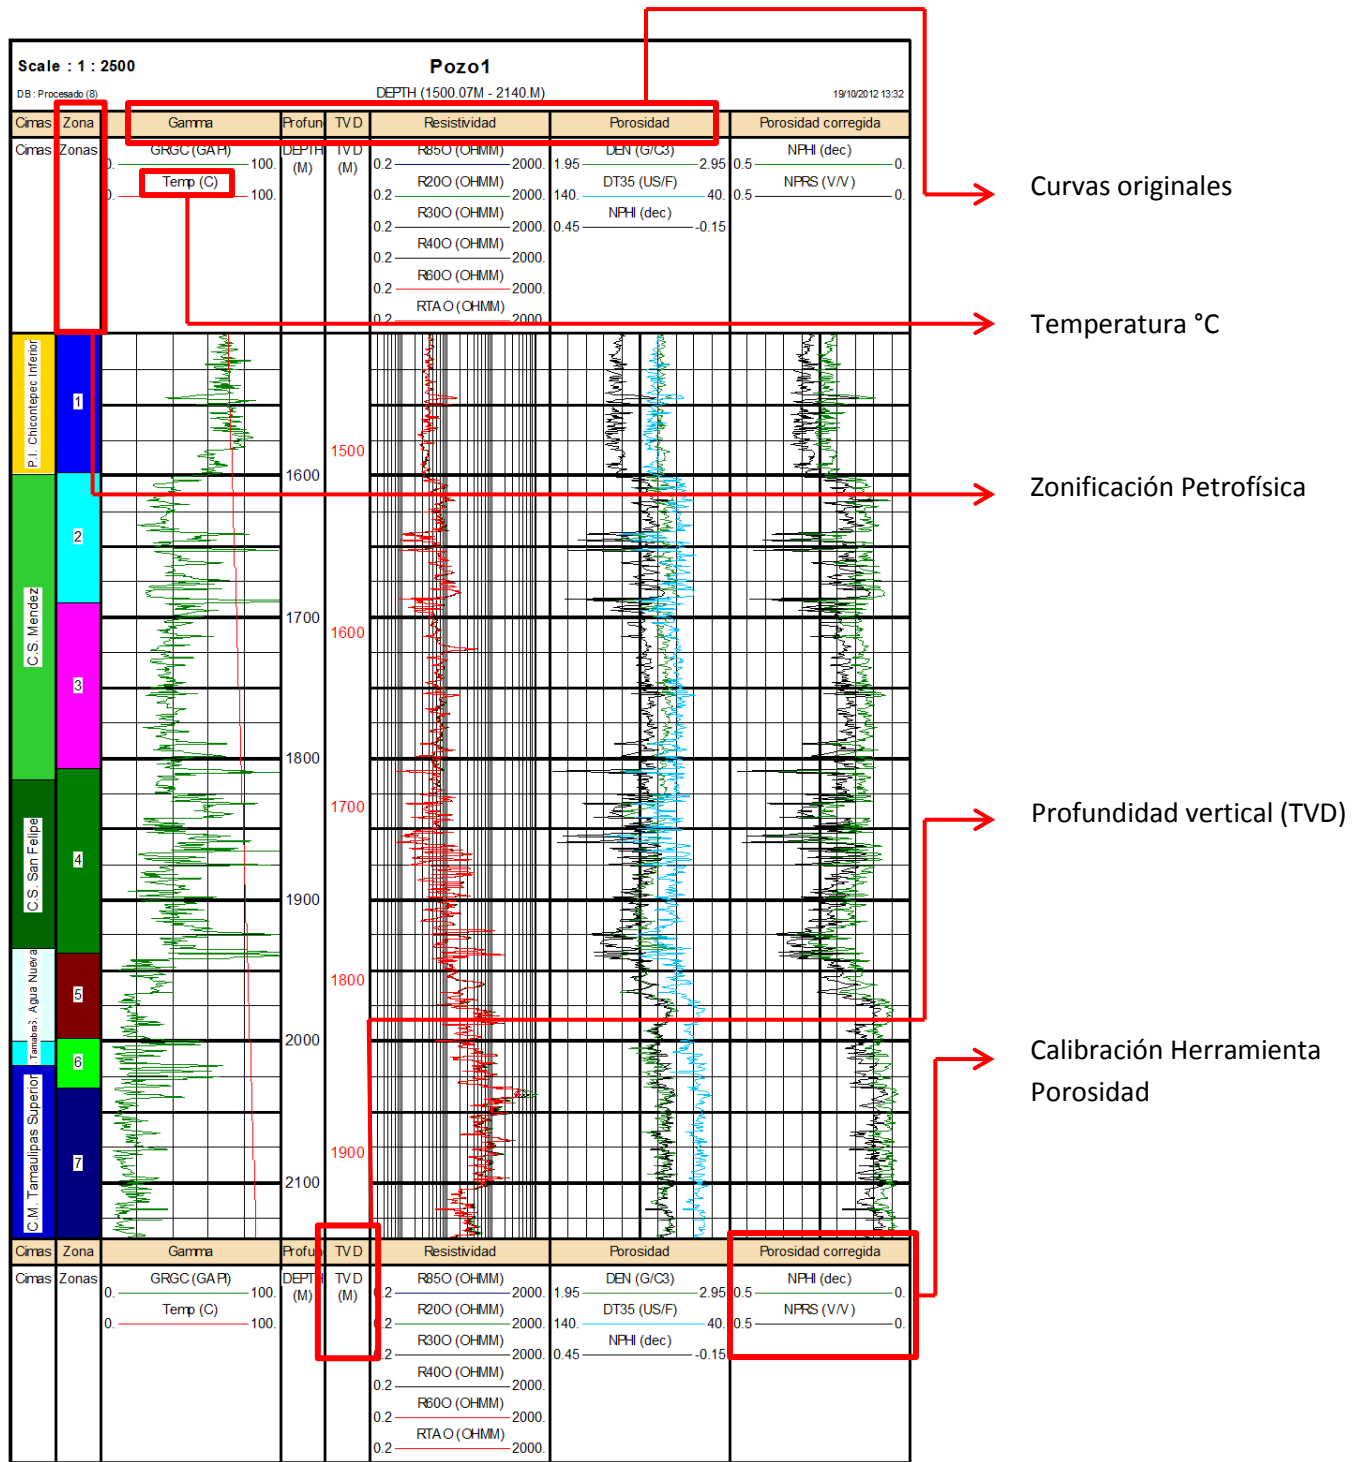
Scale : 1 : 2500

Pozo1

DB : Procesado (8)

DEPTH (1500.07M - 2140.M)

19/10/2012 13:32

| Cimas | Zona | Gamma | Profun | TVD | Resistividad | Porosidad | Porosidad corregida |
|---|---|---|---|---|---|---|---|
| Cimas | Zonas | 0. GRGC (GAPI) 100. <br> 0. Temp (C) 100. | DEPTH (M) | TVD (M) | 0.2 R85O (OHMM) 2000. <br> 0.2 R20O (OHMM) 2000. <br> 0.2 R30O (OHMM) 2000. <br> 0.2 R40O (OHMM) 2000. <br> 0.2 R60O (OHMM) 2000. <br> 0.2 RTAO (OHMM) 2000. | 1.95 DEN (G/C3) 2.95 <br> 140. DT35 (US/F) 40. <br> 0.45 NPHI (dec) -0.15 | 0.5 NPHI (dec) 0. <br> 0.5 NPRS (V/V) 0. |

Curvas originales

Temperatura °C

Zonificación Petrofísica

Profundidad vertical (TVD)

Calibración Herramienta Porosidad

P.I. Chicontepec Inferior
C.S. Mendez
C.S. San Felipe
Agua Nueva
Tamabra
C.M. Tamaulipas Superior

1
2
3
4
5
6
7

1600
1700
1800
1900
2000
2100

1500
1600
1700
1800
1900

| Cimas | Zona | Gamma | Profun | TVD | Resistividad | Porosidad | Porosidad corregida |
|---|---|---|---|---|---|---|---|
| Cimas | Zonas | 0. GRGC (GAPI) 100. <br> 0. Temp (C) 100. | DEPTH (M) | TVD (M) | 0.2 R85O (OHMM) 2000. <br> 0.2 R20O (OHMM) 2000. <br> 0.2 R30O (OHMM) 2000. <br> 0.2 R40O (OHMM) 2000. <br> 0.2 R60O (OHMM) 2000. <br> 0.2 RTAO (OHMM) 2000. | 1.95 DEN (G/C3) 2.95 <br> 140. DT35 (US/F) 40. <br> 0.45 NPHI (dec) -0.15 | 0.5 NPHI (dec) 0. <br> 0.5 NPRS (V/V) 0. |